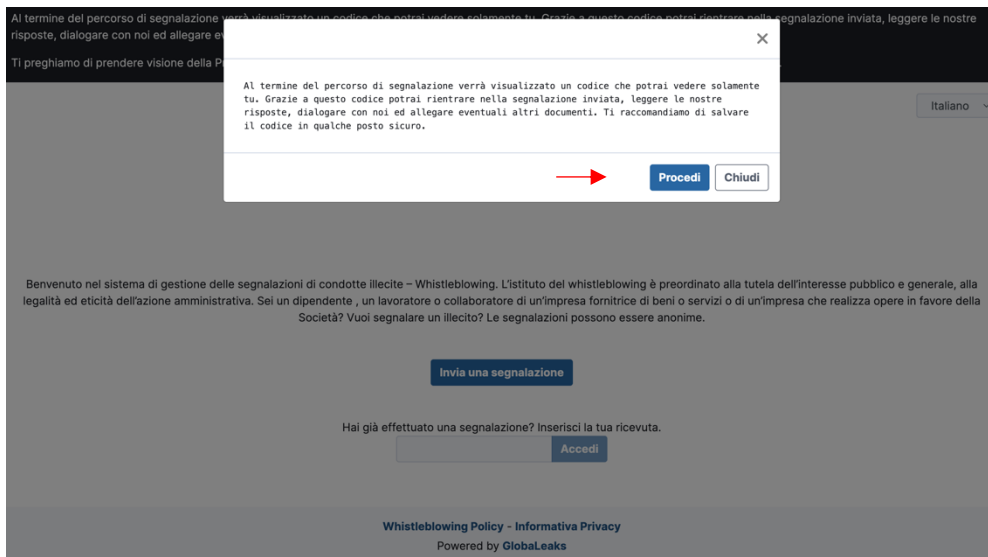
Al termine del percorso di segnalazione verrà visualizzato un codice che potrai vedere solamente tu. Grazie a questo codice potrai rientrare nella segnalazione inviata, leggere le nostre risposte, dialogare con noi ed allegare e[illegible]

Ti preghiamo di prendere visione della P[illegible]

×

Al termine del percorso di segnalazione verrà visualizzato un codice che potrai vedere solamente tu. Grazie a questo codice potrai rientrare nella segnalazione inviata, leggere le nostre risposte, dialogare con noi ed allegare eventuali altri documenti. Ti raccomandiamo di salvare il codice in qualche posto sicuro.

Procedi Chiudi

Italiano

Benvenuto nel sistema di gestione delle segnalazioni di condotte illecite – Whistleblowing. L'istituto del whistleblowing è preordinato alla tutela dell'interesse pubblico e generale, alla legalità ed eticità dell'azione amministrativa. Sei un dipendente , un lavoratore o collaboratore di un'impresa fornitrice di beni o servizi o di un'impresa che realizza opere in favore della Società? Vuoi segnalare un illecito? Le segnalazioni possono essere anonime.

Invia una segnalazione

Hai già effettuato una segnalazione? Inserisci la tua ricevuta.

Accedi

Whistleblowing Policy - Informativa Privacy

Powered by GlobaLeaks